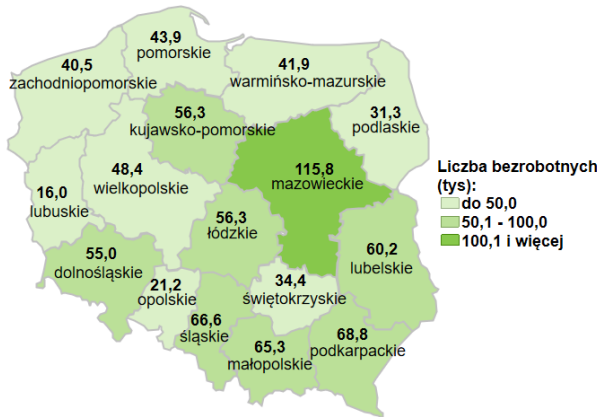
43,9
pomorskie

40,5
zachodniopomorskie

41,9
warmińsko-mazurskie

56,3
kujawsko-pomorskie

31,3
podlaskie

48,4
wielkopolskie

115,8
mazowieckie

16,0
lubuskie

56,3
łódzkie

55,0
dolnośląskie

60,2
lubelskie

21,2
opolskie

34,4
świętokrzyskie

66,6
śląskie

65,3
małopolskie

68,8
podkarpackie

Liczba bezrobotnych (tys):
do 50,0
50,1 - 100,0
100,1 i więcej